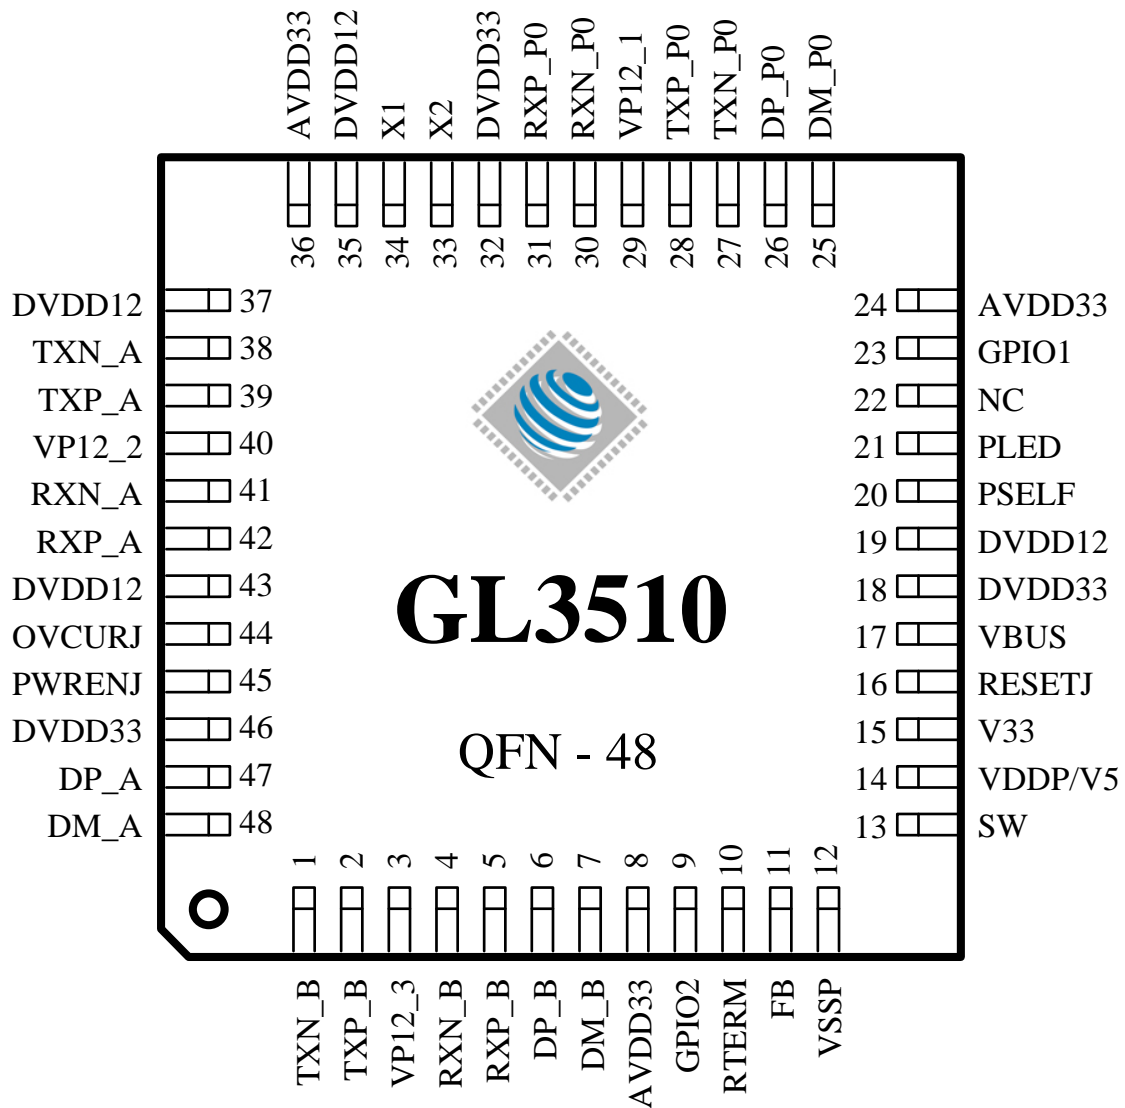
AVDD33 DVDD12 X1 X2 DVDD33 RXP_P0 RXN_P0 VP12_1 TXP_P0 TXN_P0 DP_P0 DM_P0

36 35 34 33 32 31 30 29 28 27 26 25

DVDD12 37
TXN_A 38
TXP_A 39
VP12_2 40
RXN_A 41
RXP_A 42
DVDD12 43
OVCURJ 44
PWRENJ 45
DVDD33 46
DP_A 47
DM_A 48

24 AVDD33
23 GPIO1
22 NC
21 PLED
20 PSELF
19 DVDD12
18 DVDD33
17 VBUS
16 RESETJ
15 V33
14 VDDP/V5
13 SW

GL3510

QFN - 48

1 2 3 4 5 6 7 8 9 10 11 12

TXN_B TXP_B VP12_3 RXN_B RXP_B DP_B DM_B AVDD33 GPIO2 RTERM FB VSSP